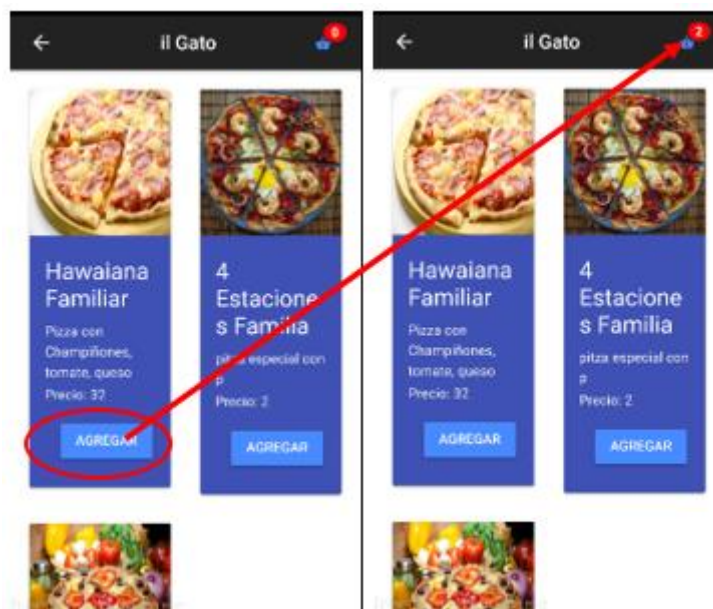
il Gato

0

Hawaiana Familiar

Pizza con Champiñones, tomate, queso

Precio: 32

AGREGAR

4 Estaciones Familia

pitza especial con p

Precio: 2

AGREGAR

il Gato

2

Hawaiana Familiar

Pizza con Champiñones, tomate, queso

Precio: 32

AGREGAR

4 Estaciones Familia

pitza especial con p

Precio: 2

AGREGAR